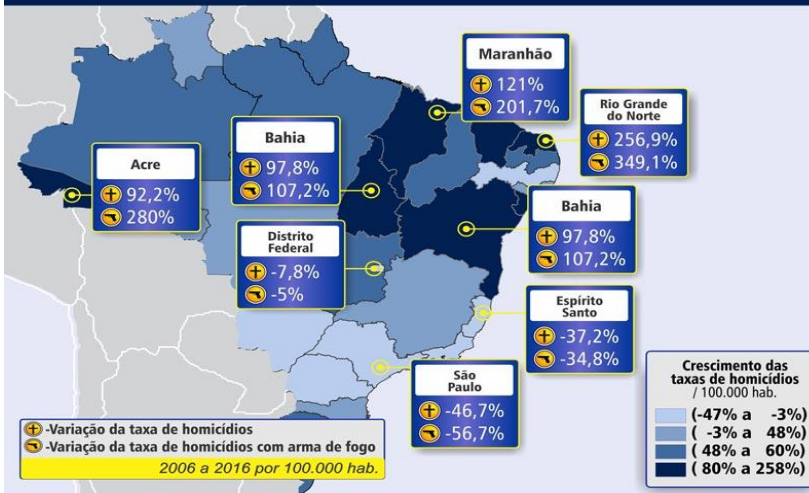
Maranhão
121%
201,7%

Rio Grande do Norte
256,9%
349,1%

Bahia
97,8%
107,2%

Acre
92,2%
280%

Bahia
97,8%
107,2%

Distrito Federal
-7,8%
-5%

Espírito Santo
-37,2%
-34,8%

São Paulo
-46,7%
-56,7%

-Variação da taxa de homicídios
-Variação da taxa de homicídios com arma de fogo
2006 a 2016 por 100.000 hab.

Crescimento das taxas de homicídios / 100.000 hab.
(-47% a -3%)
( -3% a 48%)
( 48% a 60%)
( 80% a 258%)